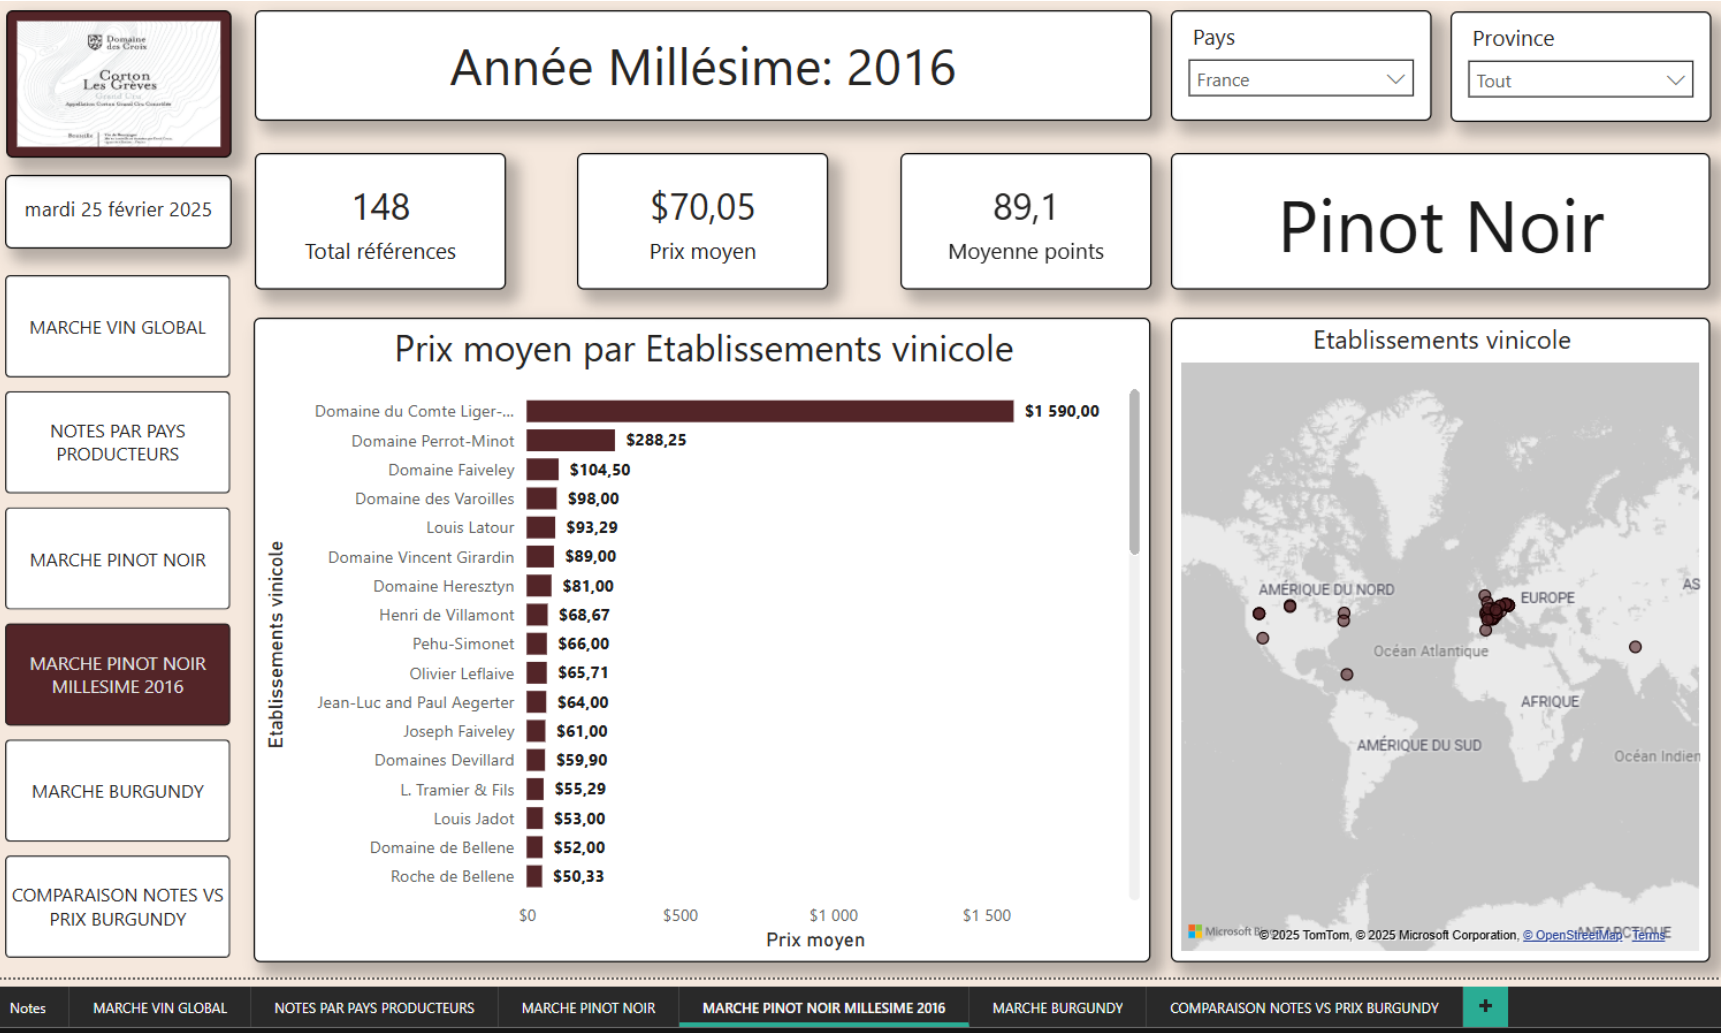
Domaine des Croix
Corton Les Grèves
Grand Cru

mardi 25 février 2025

MARCHE VIN GLOBAL

NOTES PAR PAYS PRODUCTEURS

MARCHE PINOT NOIR

MARCHE PINOT NOIR MILLESIME 2016

MARCHE BURGUNDY

COMPARAISON NOTES VS PRIX BURGUNDY

Année Millésime: 2016

Pays
France

Province
Tout

148
Total références

$70,05
Prix moyen

89,1
Moyenne points

Pinot Noir

Prix moyen par Etablissements vinicole

| Etablissements vinicole | Prix moyen |
|---|---|
| Domaine du Comte Liger-... | $1 590,00 |
| Domaine Perrot-Minot | $288,25 |
| Domaine Faiveley | $104,50 |
| Domaine des Varoilles | $98,00 |
| Louis Latour | $93,29 |
| Domaine Vincent Girardin | $89,00 |
| Domaine Heresztyn | $81,00 |
| Henri de Villamont | $68,67 |
| Pehu-Simonet | $66,00 |
| Olivier Leflaive | $65,71 |
| Jean-Luc and Paul Aegerter | $64,00 |
| Joseph Faiveley | $61,00 |
| Domaines Devillard | $59,90 |
| L. Tramier & Fils | $55,29 |
| Louis Jadot | $53,00 |
| Domaine de Bellene | $52,00 |
| Roche de Bellene | $50,33 |

$0 $500 $1 000 $1 500
Prix moyen

Etablissements vinicole

AMÉRIQUE DU NORD
EUROPE
AS
Océan Atlantique
AFRIQUE
AMÉRIQUE DU SUD
Océan Indien
ANTARCTIQUE
Microsoft Bing © 2025 TomTom, © 2025 Microsoft Corporation, © OpenStreetMap Terms

Notes | MARCHE VIN GLOBAL | NOTES PAR PAYS PRODUCTEURS | MARCHE PINOT NOIR | MARCHE PINOT NOIR MILLESIME 2016 | MARCHE BURGUNDY | COMPARAISON NOTES VS PRIX BURGUNDY | +